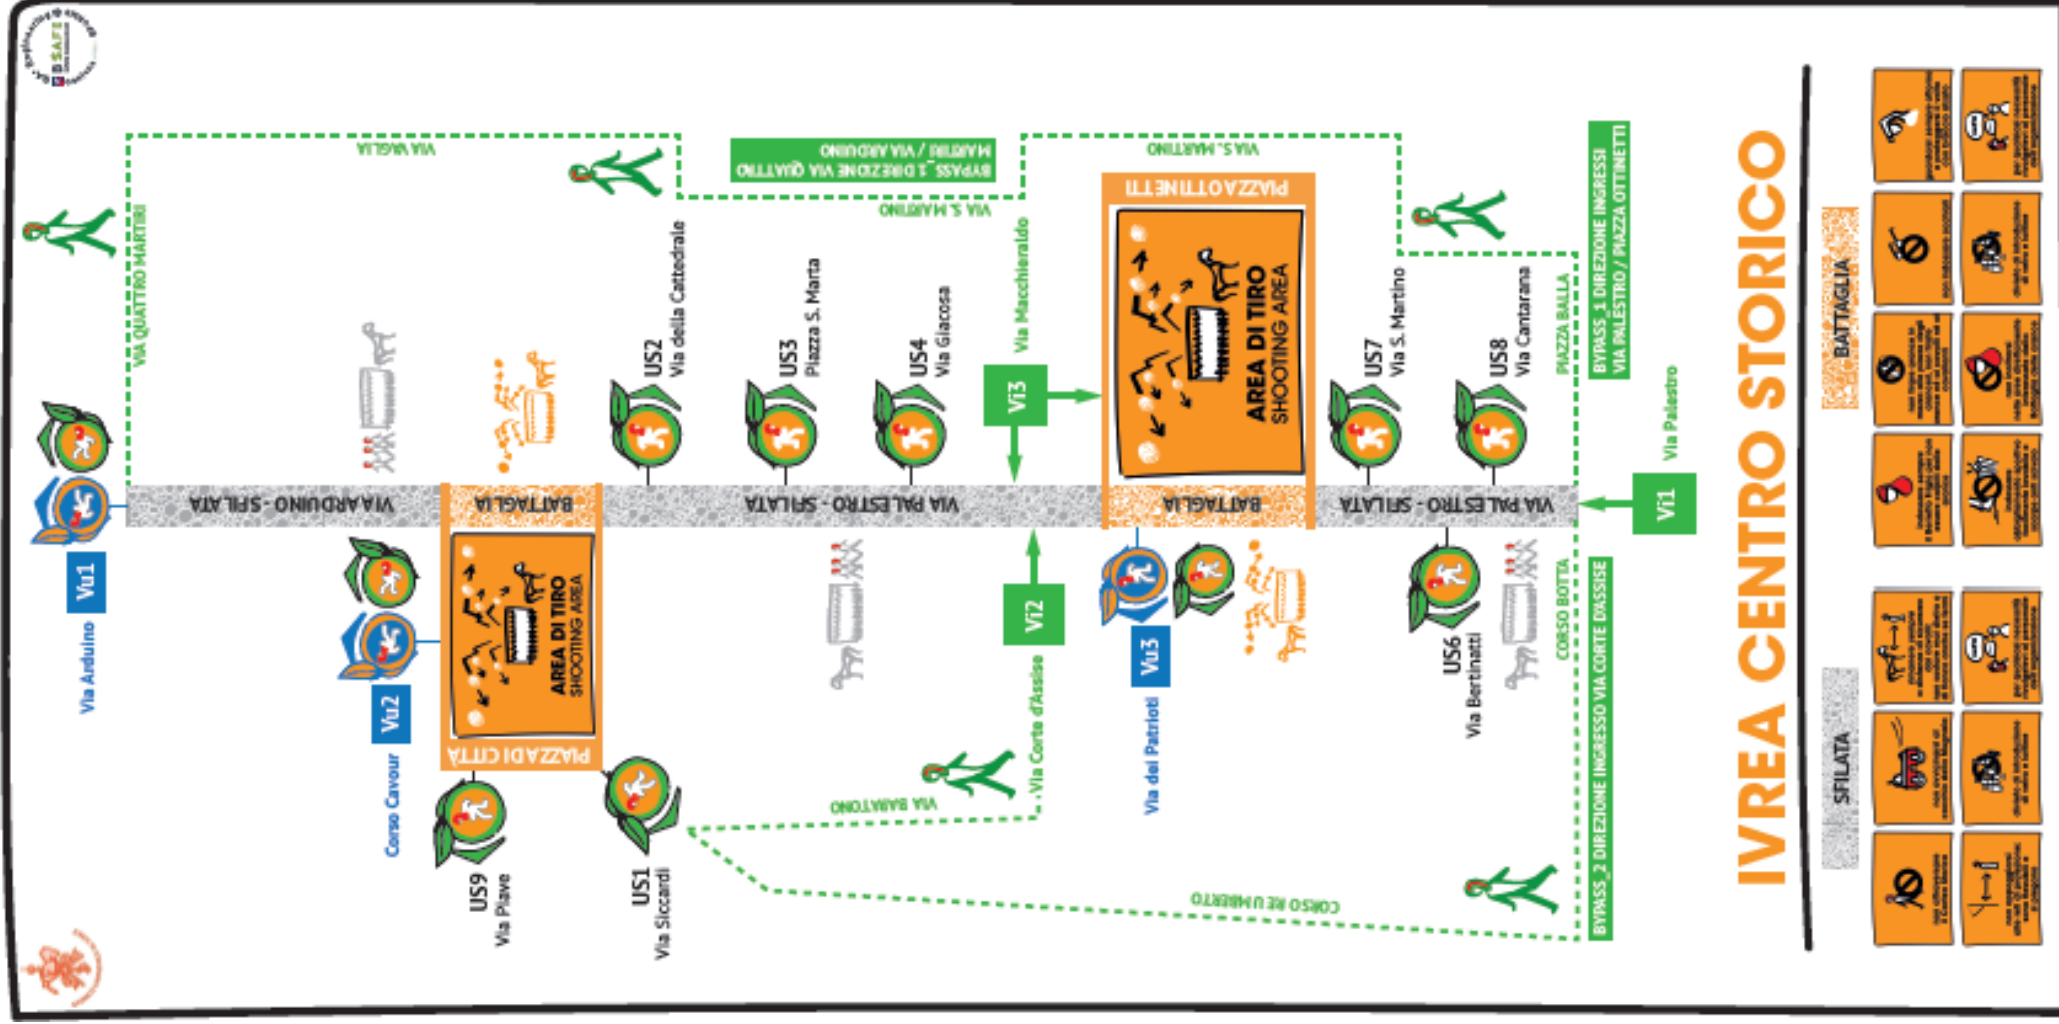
IVREA CENTRO STORICO

BATTAGLIA

SFILATA

VIA QUATTRO MARTIRI

VIA VAGLIA

BYPASS_1 DIREZIONE VIA QUATTRO MARTIRI / VIA ARDUINO

VIA S. MARTINO

VIA S. MARTINO

PIAZZA OTTINETTI

BYPASS_1 DIREZIONE INGRESSI VIA PALESTRO / PIAZZA OTTINETTI

US2 Via della Cattedrale

US3 Piazza S. Marta

US4 Via Giacosa

Via Macchieraldo

Vi3

AREA DI TIRO SHOOTING AREA

US7 Via S. Martino

US8 Via Cantarana

PIAZZA BALLA

Via Palestro

VIA ARDUINO - SFILATA

BATTAGLIA

VIA PALESTRO - SFILATA

BATTAGLIA

VIA PALESTRO - SFILATA

Vi1

Vu1

Via Arduino

AREA DI TIRO SHOOTING AREA

PIAZZA DI CITTÀ

Vu2

Corso Cavour

Vi2

Via Corte d'Assise

Vu3

Via dei Patrioti

US6 Via Bertinatti

CORSO BOTTA

BYPASS_2 DIREZIONE INGRESSO VIA CORTE D'ASSISE

US9 Via Piave

US1 Via Siccardi

VIA BARATONO

CORSO RE UMBERTO